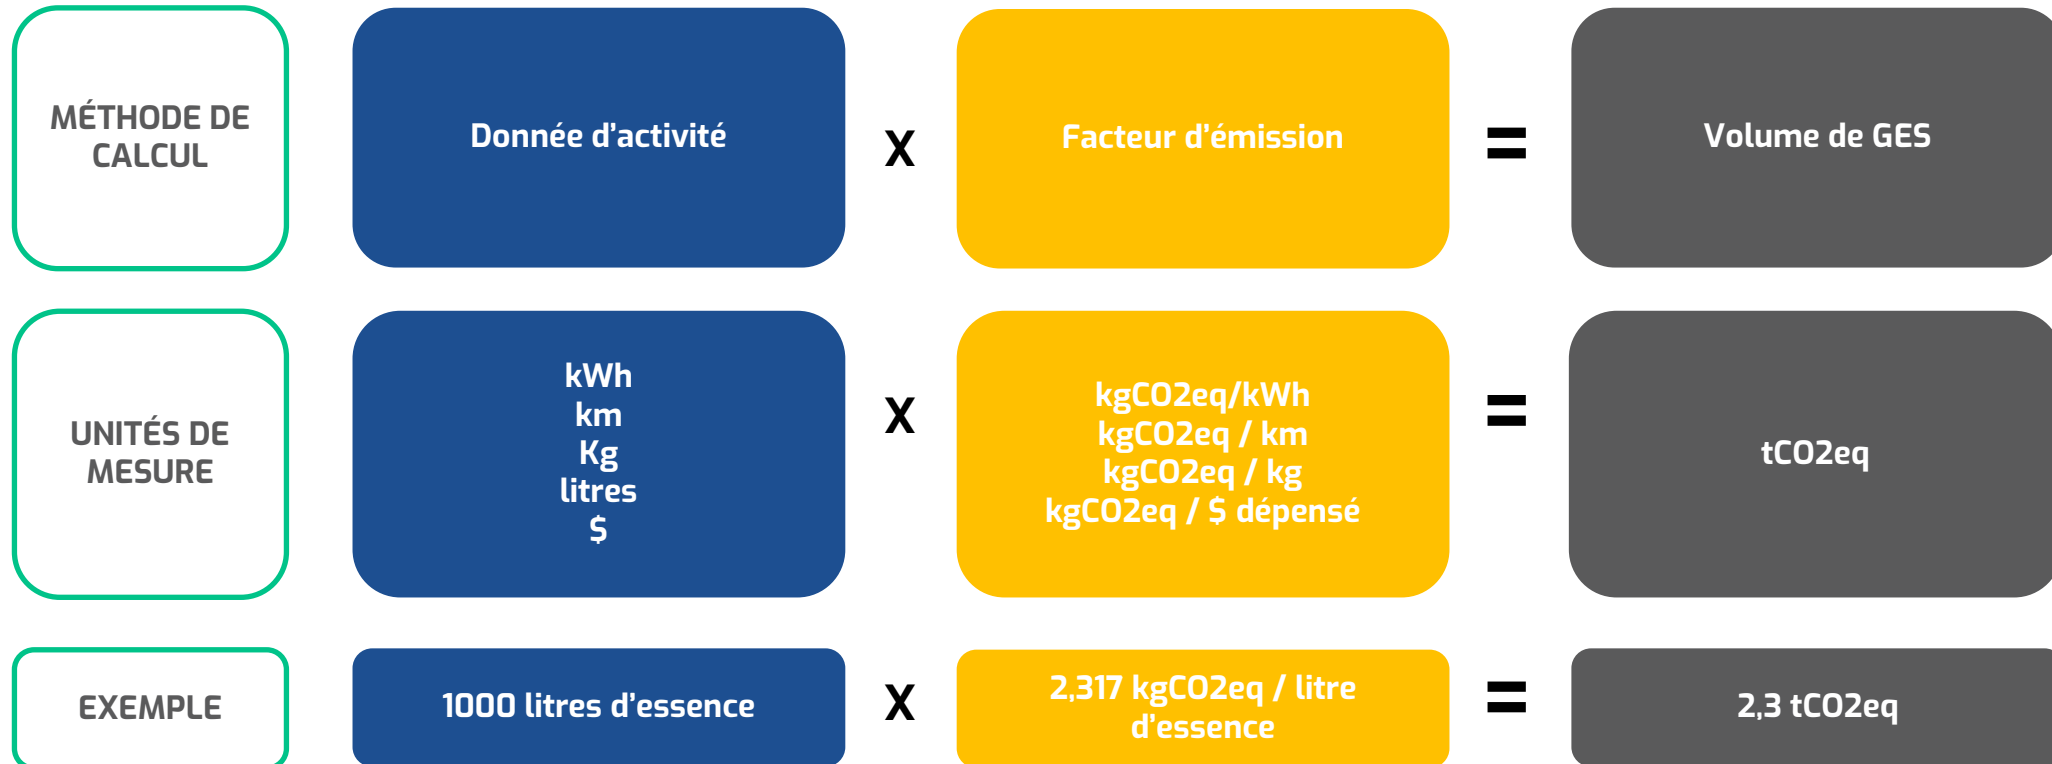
MÉTHODE DE CALCUL

Donnée d'activité

X

Facteur d'émission

=

Volume de GES

UNITÉS DE MESURE

kWh
km
Kg
litres
$

X

kgCO2eq/kWh
kgCO2eq / km
kgCO2eq / kg
kgCO2eq / $ dépensé

=

tCO2eq

EXEMPLE

1000 litres d'essence

X

2,317 kgCO2eq / litre d'essence

=

2,3 tCO2eq